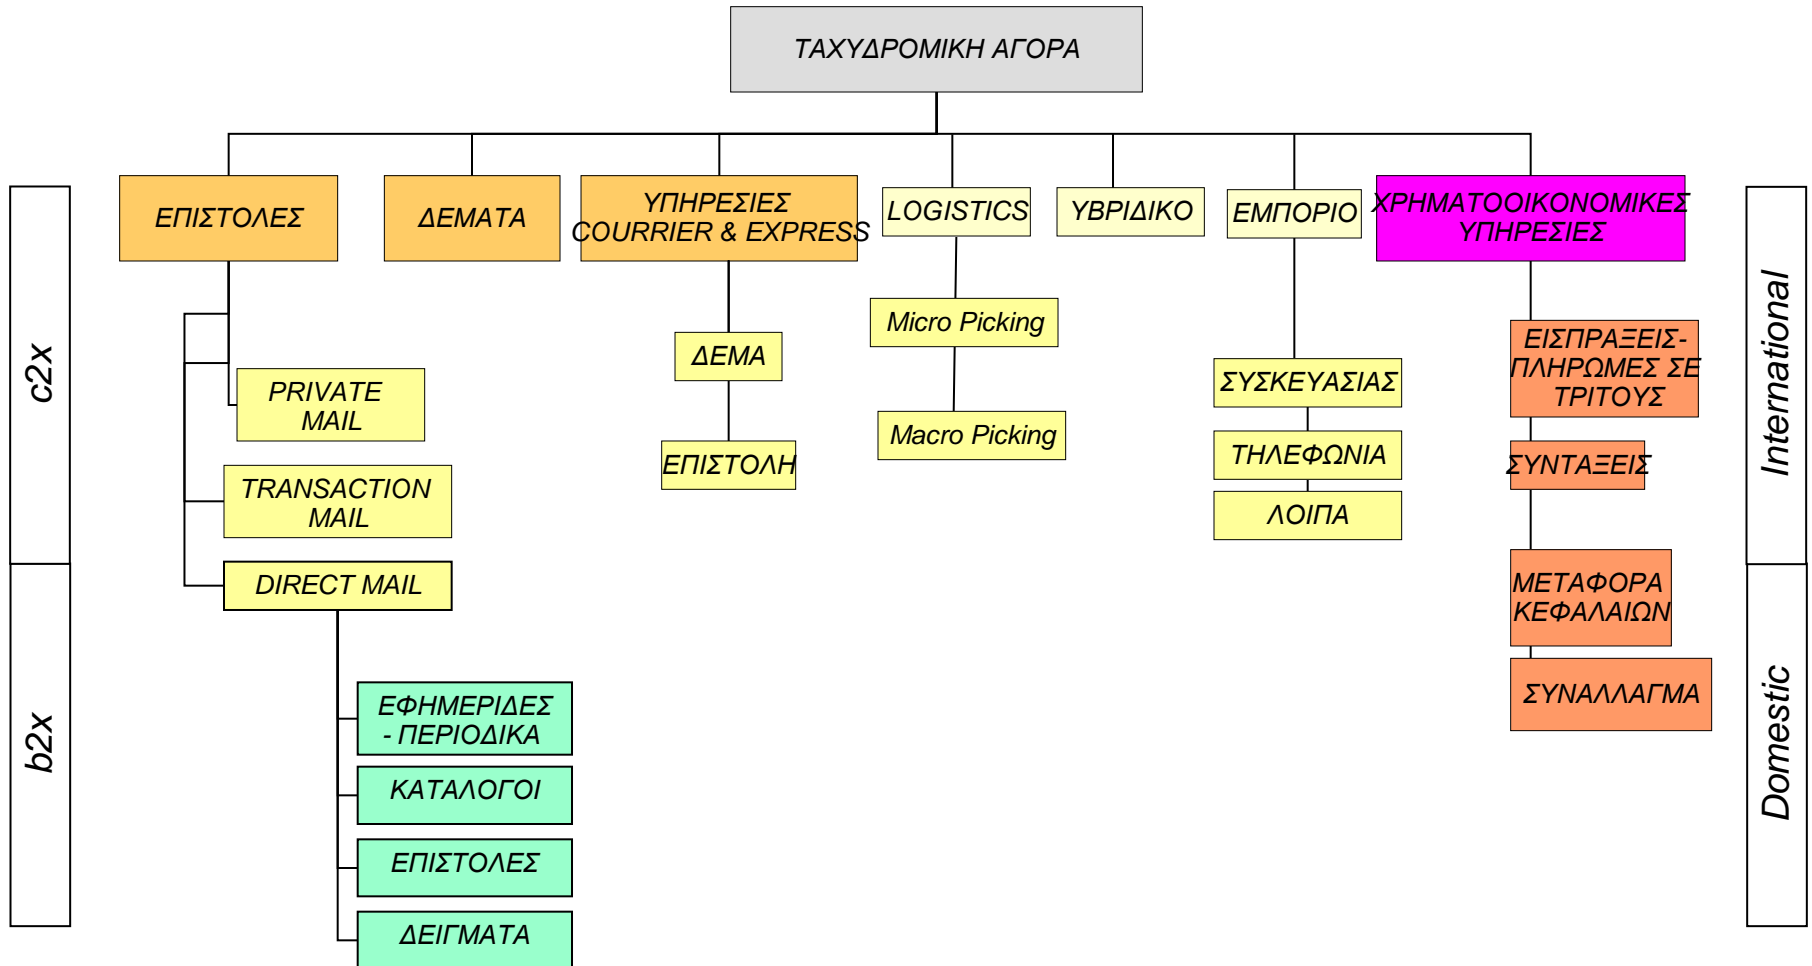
ΤΑΧΥΔΡΟΜΙΚΗ ΑΓΟΡΑ

c2x

b2x

ΕΠΙΣΤΟΛΕΣ

PRIVATE MAIL

TRANSACTION MAIL

DIRECT MAIL

ΕΦΗΜΕΡΙΔΕΣ - ΠΕΡΙΟΔΙΚΑ

ΚΑΤΑΛΟΓΟΙ

ΕΠΙΣΤΟΛΕΣ

ΔΕΙΓΜΑΤΑ

ΔΕΜΑΤΑ

ΥΠΗΡΕΣΙΕΣ COURRIER & EXPRESS

ΔΕΜΑ

ΕΠΙΣΤΟΛΗ

LOGISTICS

Micro Picking

Macro Picking

ΥΒΡΙΔΙΚΟ

ΕΜΠΟΡΙΟ

ΣΥΣΚΕΥΑΣΙΑΣ

ΤΗΛΕΦΩΝΙΑ

ΛΟΙΠΑ

ΧΡΗΜΑΤΟΟΙΚΟΝΟΜΙΚΕΣ ΥΠΗΡΕΣΙΕΣ

ΕΙΣΠΡΑΞΕΙΣ-ΠΛΗΡΩΜΕΣ ΣΕ ΤΡΙΤΟΥΣ

ΣΥΝΤΑΞΕΙΣ

ΜΕΤΑΦΟΡΑ ΚΕΦΑΛΑΙΩΝ

ΣΥΝΑΛΛΑΓΜΑ

International

Domestic